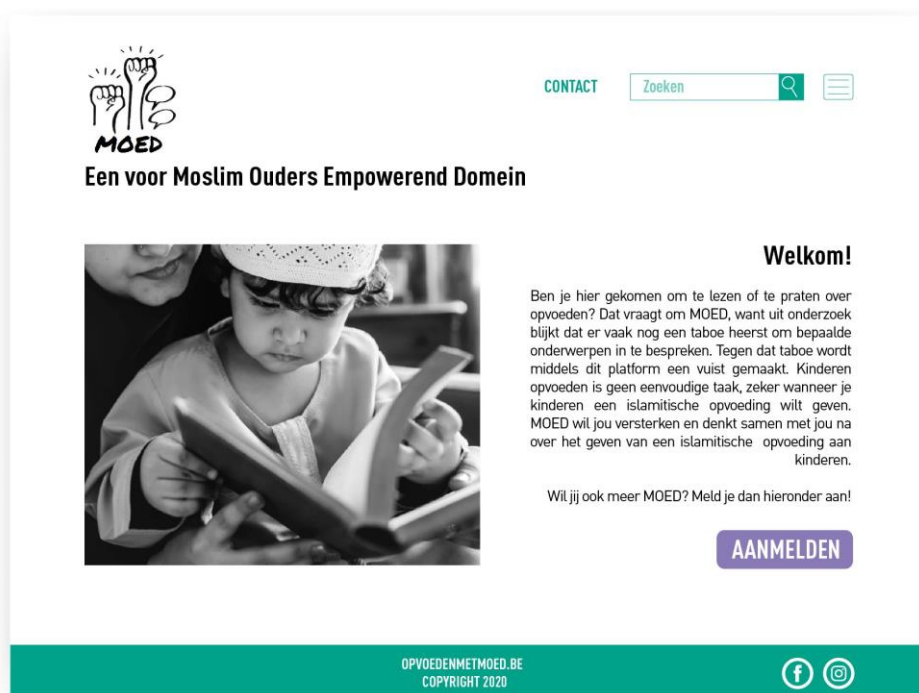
MOED

CONTACT Zoeken

Een voor Moslim Ouders Empowerend Domein

Welkom!

Ben je hier gekomen om te lezen of te praten over opvoeden? Dat vraagt om MOED, want uit onderzoek blijkt dat er vaak nog een taboe heerst om bepaalde onderwerpen in te bespreken. Tegen dat taboe wordt middels dit platform een vuist gemaakt. Kinderen opvoeden is geen eenvoudige taak, zeker wanneer je kinderen een islamitische opvoeding wilt geven. MOED wil jou versterken en denkt samen met jou na over het geven van een islamitische opvoeding aan kinderen.

Wil jij ook meer MOED? Meld je dan hieronder aan!

AANMELDEN

OPVOEDENMETMOED.BE
COPYRIGHT 2020